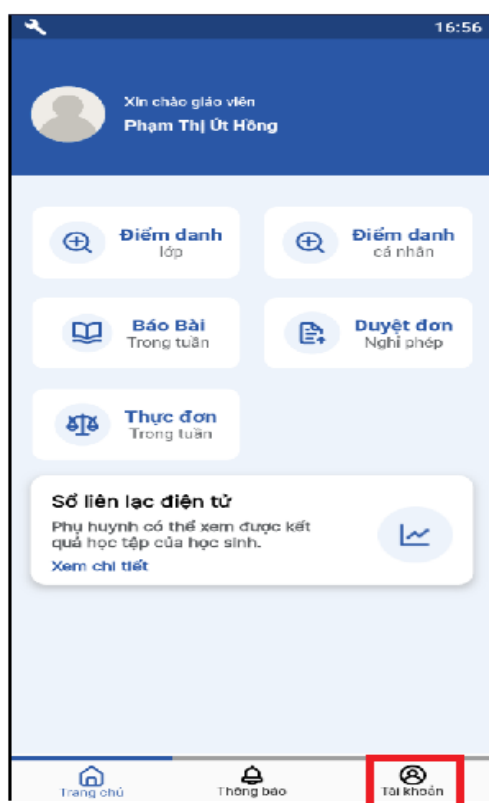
16:56

Xin chào giáo viên
Phạm Thị Út Hồng

Điểm danh
lớp

Điểm danh
cá nhân

Báo Bài
Trong tuần

Duyệt đơn
Nghỉ phép

Thực đơn
Trong tuần

Sổ liên lạc điện tử
Phụ huynh có thể xem được kết quả học tập của học sinh.
Xem chi tiết

Trang chủ
Thông báo
Tài khoản